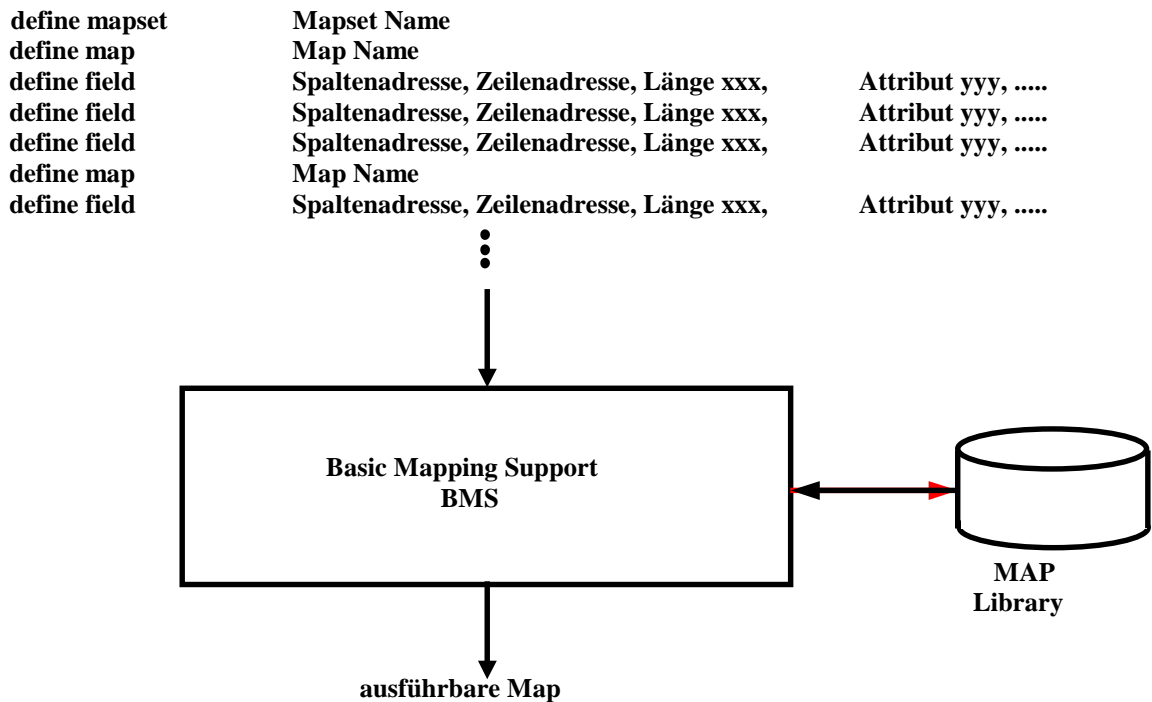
define mapset Mapset Name
define map Map Name
define field Spaltenadresse, Zeilenadresse, Länge xxx, Attribut yyy, .....
define field Spaltenadresse, Zeilenadresse, Länge xxx, Attribut yyy, .....
define field Spaltenadresse, Zeilenadresse, Länge xxx, Attribut yyy, .....
define map Map Name
define field Spaltenadresse, Zeilenadresse, Länge xxx, Attribut yyy, .....

Basic Mapping Support
BMS

MAP
Library

ausführbare Map